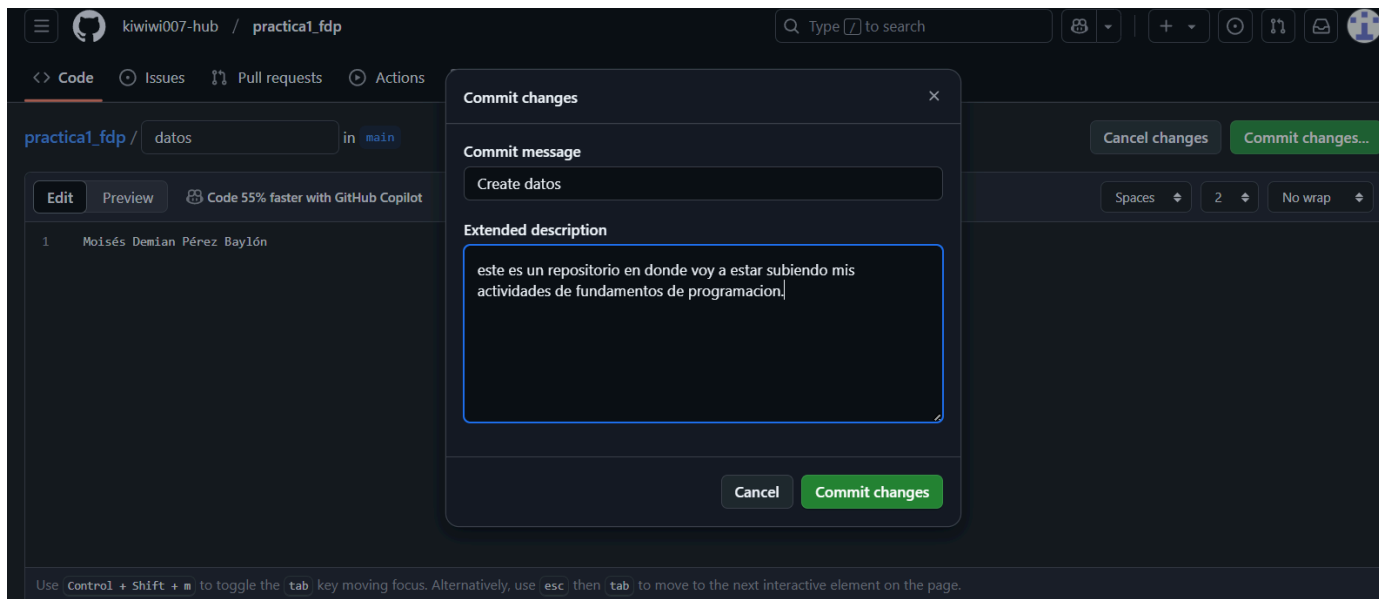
kiwiwi007-hub / practica1_fdp

Type / to search

Code Issues Pull requests Actions

practica1_fdp / datos in main

Cancel changes Commit changes...

Edit Preview Code 55% faster with GitHub Copilot

Spaces 2 No wrap

1 Moisés Demian Pérez Baylón

Commit changes

Commit message

Create datos

Extended description

este es un repositorio en donde voy a estar subiendo mis actividades de fundamentos de programacion.

Cancel Commit changes

Use Control + Shift + m to toggle the tab key moving focus. Alternatively, use esc then tab to move to the next interactive element on the page.